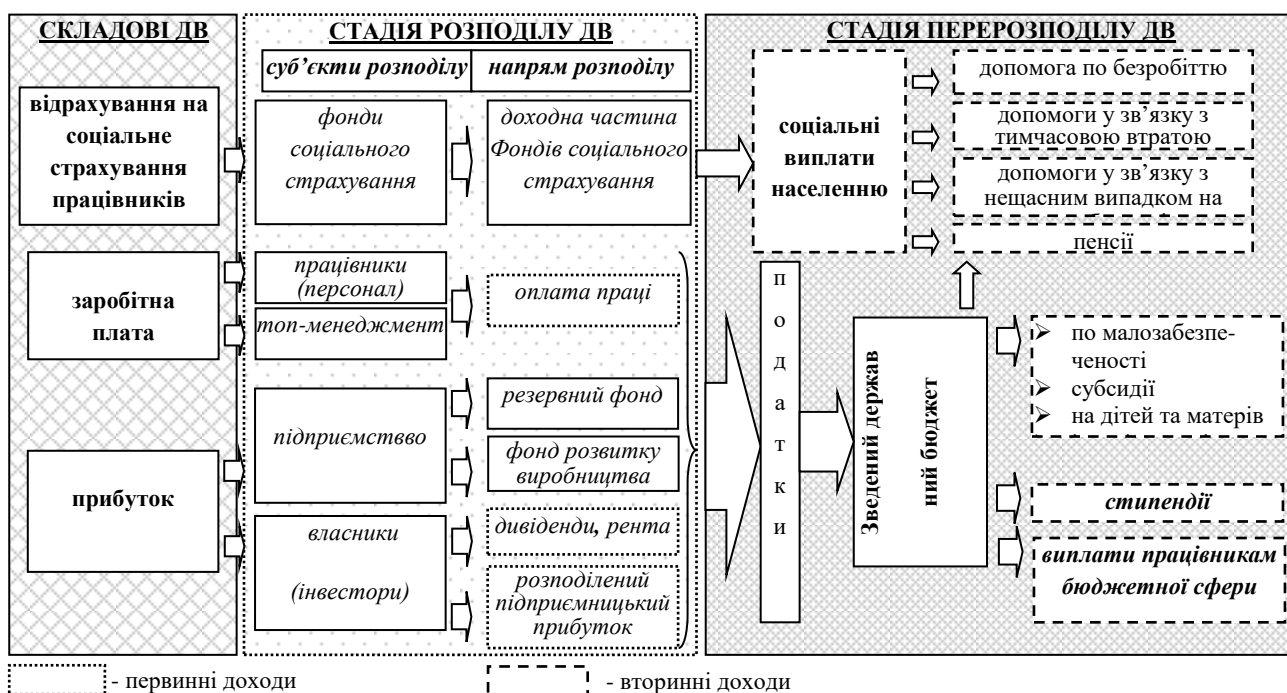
СКЛАДОВІ ДВ

відрахування на соціальне страхування працівників

заробітна плата

прибуток

СТАДІЯ РОЗПОДІЛУ ДВ

| суб'єкти розподілу | напрям розподілу |
|---|---|

фонди соціального страхування

доходна частина Фондів соціального страхування

працівники (персонал)

топ-менеджмент

оплата праці

підприємство

резервний фонд

фонд розвитку виробництва

власники (інвестори)

дивіденди, рента

розподілений підприємницький прибуток

СТАДІЯ ПЕРЕРОЗПОДІЛУ ДВ

соціальні виплати населенню

допомога по безробіттю

допомоги у зв'язку з тимчасовою втратою

допомоги у зв'язку з нещасним випадком на

пенсії

податки

Зведений державний бюджет

➢ по малозабезпеченості
➢ субсидії
➢ на дітей та матерів

стипендії

виплати працівникам бюджетної сфери

- первинні доходи

- вторинні доходи